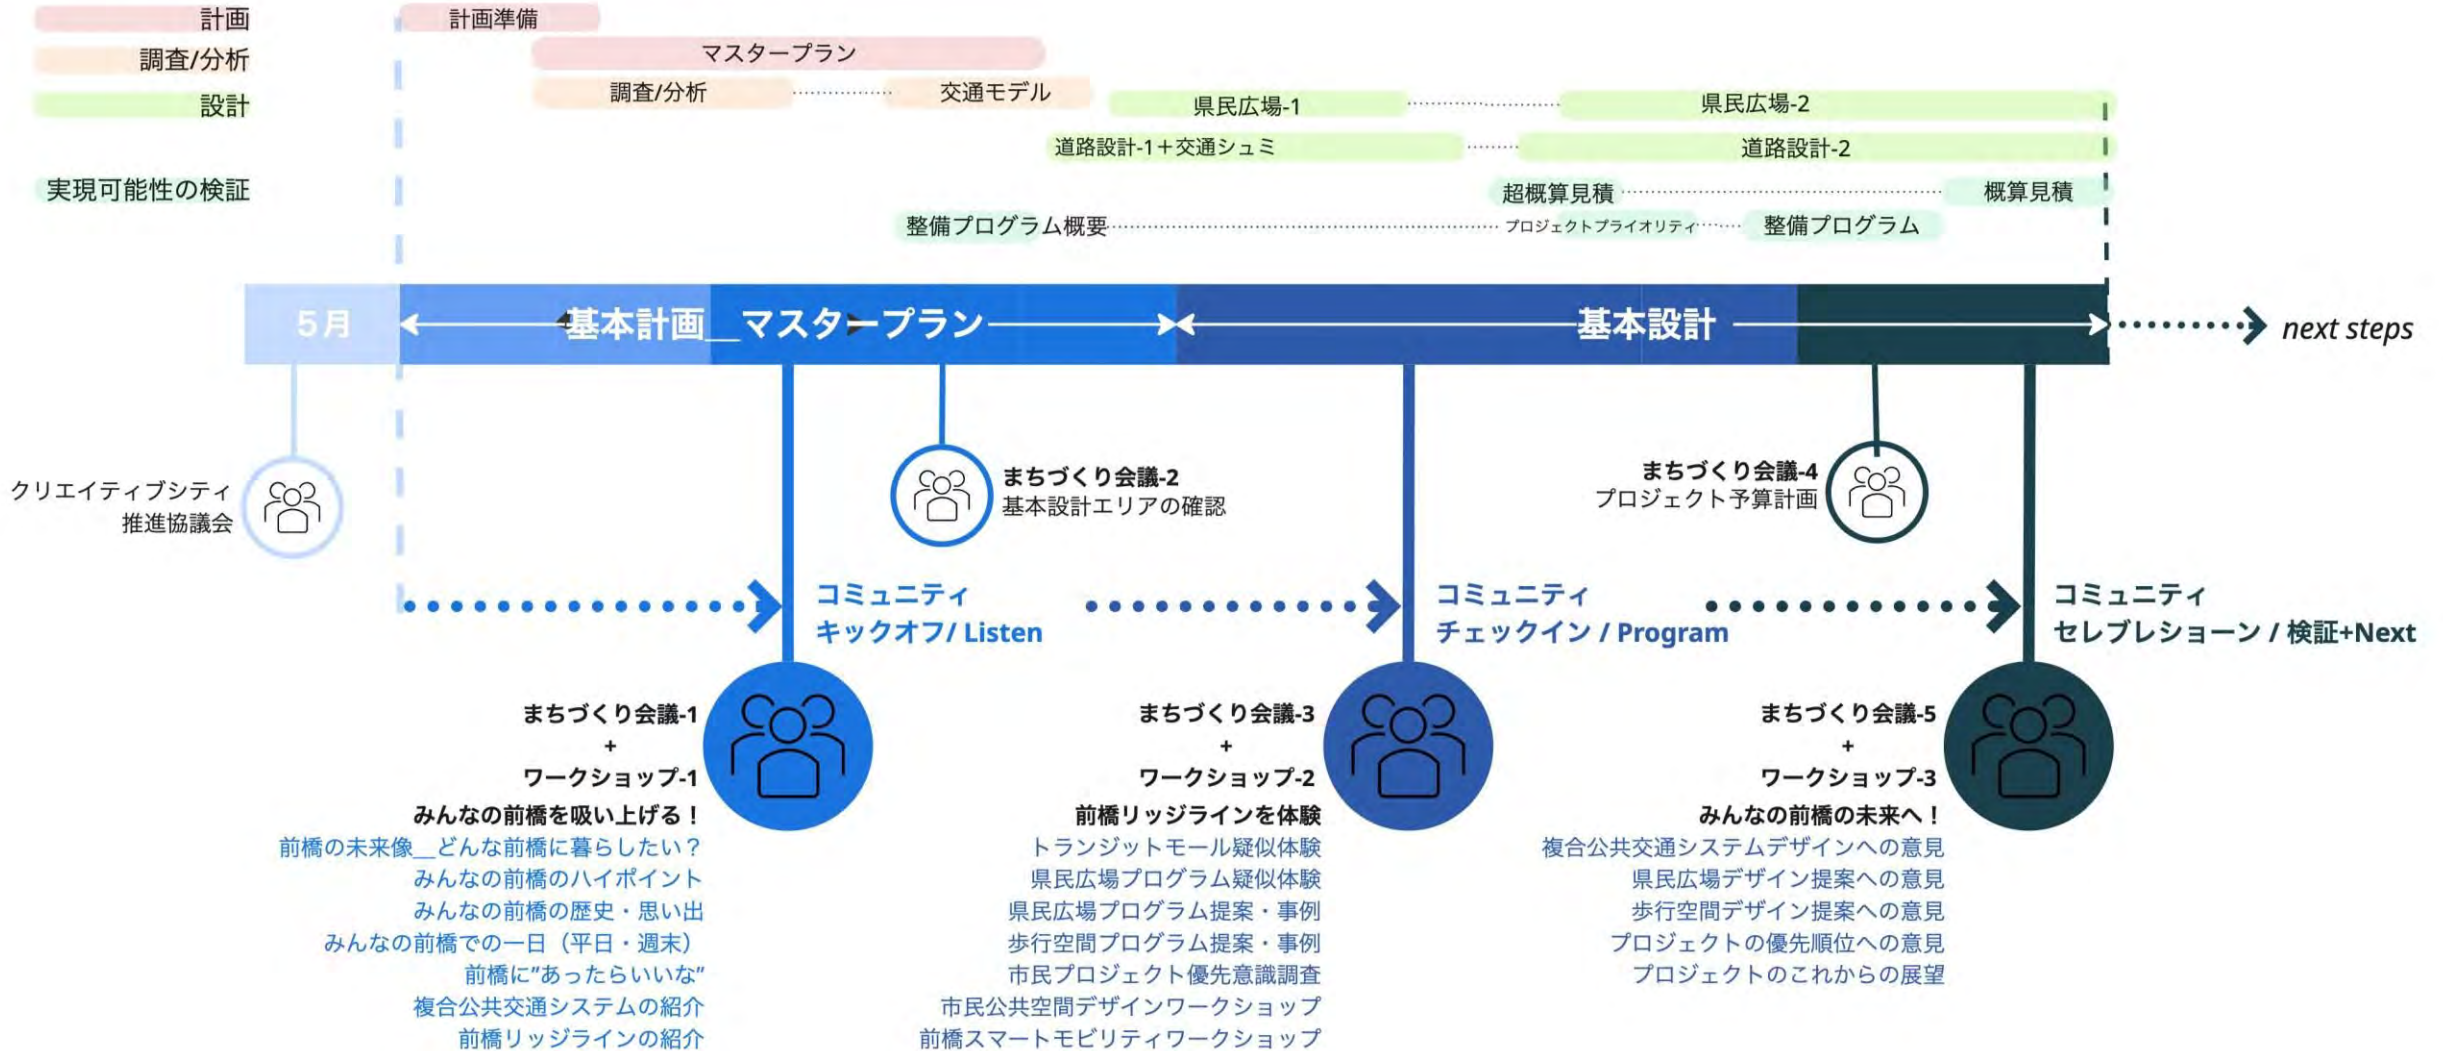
計画
調査/分析
設計

実現可能性の検証

計画準備
マスタープラン
調査/分析
交通モデル
県民広場-1
県民広場-2
道路設計-1＋交通シュミ
道路設計-2
超概算見積
概算見積
整備プログラム概要
プロジェクトプライオリティ
整備プログラム

5月
基本計画＿マスタープラン
基本設計
next steps

クリエイティブシティ推進協議会

まちづくり会議-2
基本設計エリアの確認

まちづくり会議-4
プロジェクト予算計画

コミュニティ
キックオフ/ Listen

コミュニティ
チェックイン / Program

コミュニティ
セレブレション / 検証+Next

まちづくり会議-1
+
ワークショップ-1
みんなの前橋を吸い上げる！
前橋の未来像＿どんな前橋に暮らしたい？
みんなの前橋のハイポイント
みんなの前橋の歴史・思い出
みんなの前橋での一日（平日・週末）
前橋に”あったらいいな”
複合公共交通システムの紹介
前橋リッジラインの紹介

まちづくり会議-3
+
ワークショップ-2
前橋リッジラインを体験
トランジットモール疑似体験
県民広場プログラム疑似体験
県民広場プログラム提案・事例
歩行空間プログラム提案・事例
市民プロジェクト優先意識調査
市民公共空間デザインワークショップ
前橋スマートモビリティワークショップ

まちづくり会議-5
+
ワークショップ-3
みんなの前橋の未来へ！
複合公共交通システムデザインへの意見
県民広場デザイン提案への意見
歩行空間デザイン提案への意見
プロジェクトの優先順位への意見
プロジェクトのこれからの展望